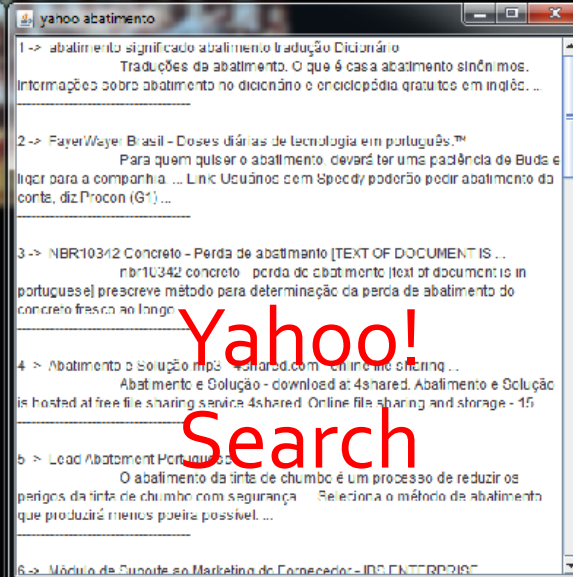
yahoo abatimento

1 -> abatimento significado abatimento tradução Dicionário
Traduções de abatimento. O que é casa abatimento sinônimos. Informações sobre abatimento no dicionário e enciclopédia gratuitos em inglês. ...
------------------------------------------

2 -> FayerWayer Brasil - Doses diárias de tecnologia em português.™
Para quem quiser o abatimento, deverá ter uma paciência de Buda e ligar para a companhia. ... Link Usuários com Speedy poderão pedir abatimento da conta, diz Procon (G1) ...
------------------------------------------

3 -> NBR10342 Concreto - Perda de abatimento [TEXT OF DOCUMENT IS ...
nbr10342 concreto - perda de abatimento [text of document is in portuguese] prescreve método para determinação da perda de abatimento do concreto fresco ao longo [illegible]
------------------------------------------

4 -> Abatimento e Solução mp3 - 4shared.com - online file sharing ...
Abatimento e Solução - download at 4shared. Abatimento e Solução is hosted at free file sharing service 4shared. Online file sharing and storage - 15
------------------------------------------

5 -> Lead Abatement Português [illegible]
O abatimento da tinta de chumbo é um processo de reduzir os perigos da tinta de chumbo com segurança. ... Seleciona o método de abatimento que produzirá menos poeira possível. ...
------------------------------------------

6 -> Módulo de Suporte ao Marketing do Fornecedor - IDS ENTERPRISE

Yahoo!
Search